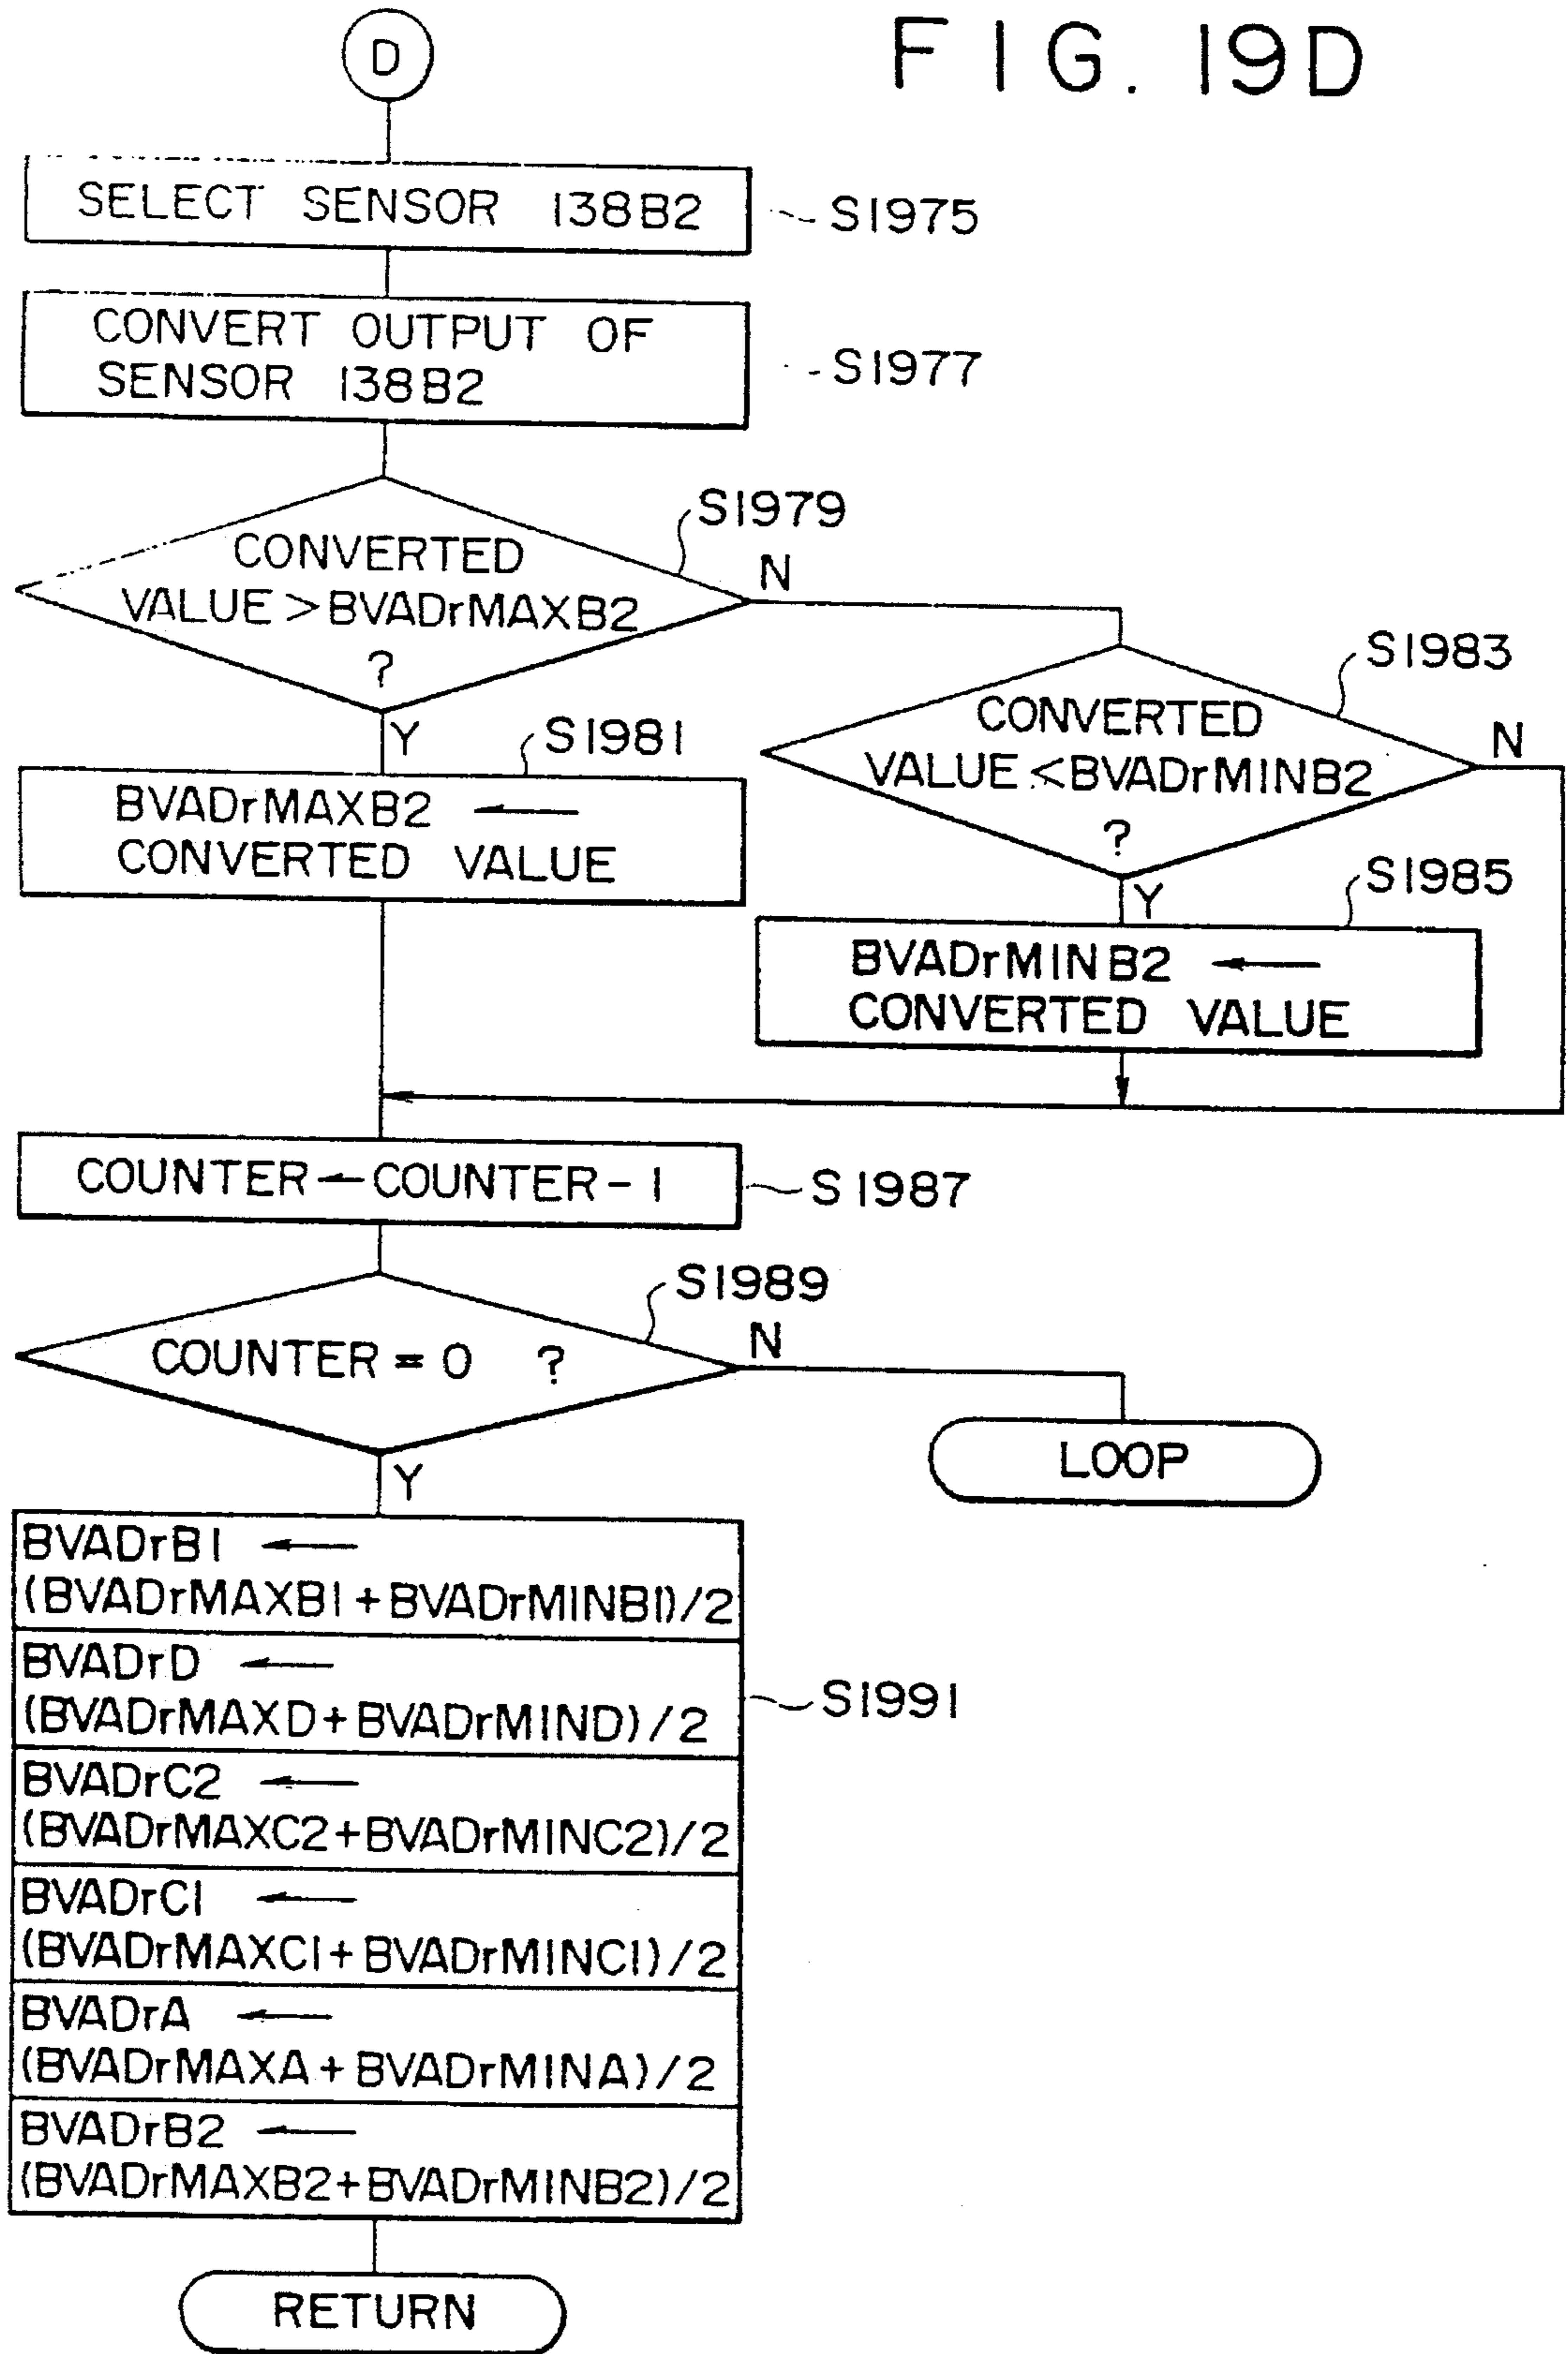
D

F I G. 19D

SELECT SENSOR 138B2

S1975

CONVERT OUTPUT OF SENSOR 138B2

S1977

CONVERTED VALUE > BVADrMAXB2 ?

S1979

N

Y

S1981

BVADrMAXB2 ← CONVERTED VALUE

CONVERTED VALUE < BVADrMINB2 ?

S1983

N

Y

S1985

BVADrMINB2 ← CONVERTED VALUE

COUNTER ← COUNTER - 1

S1987

COUNTER = 0 ?

S1989

N

LOOP

Y

BVADrB1 ← (BVADrMAXB1 + BVADrMINB1)/2

BVADrD ← (BVADrMAXD + BVADrMIND)/2

BVADrC2 ← (BVADrMAXC2 + BVADrMINC2)/2

BVADrC1 ← (BVADrMAXC1 + BVADrMINC1)/2

BVADrA ← (BVADrMAXA + BVADrMINA)/2

BVADrB2 ← (BVADrMAXB2 + BVADrMINB2)/2

S1991

RETURN